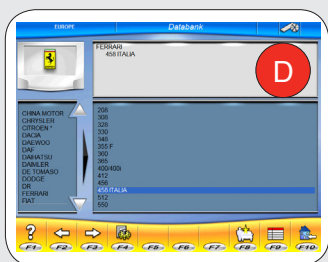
EUROPE
Databank

FERRARI
458 ITALIA

D

CHINA MOTOR
CHRYSLER
CITROEN *
DACIA
DAEWOO
DAF
DAIHATSU
DAIMLER
DE TOMASO
DODGE
DR
FERRARI
FIAT

208
308
328
330
348
355 F
360
365
400/400i
412
456
458 ITALIA
512
550

F1
F2
F3
F4
F5
F6
F7
F8
F9
F10